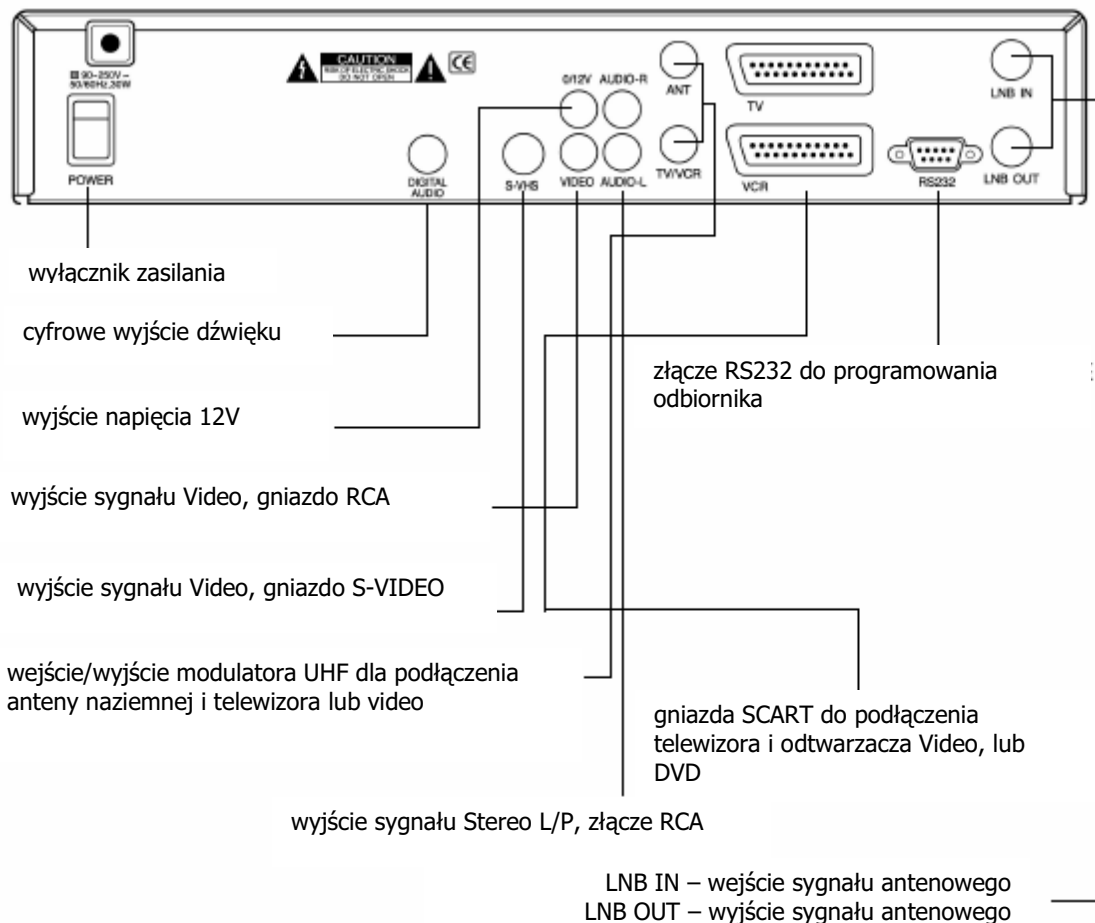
90~250V~ 50/60Hz 30W

POWER

CAUTION
RISK OF ELECTRIC SHOCK DO NOT OPEN

CE

DIGITAL AUDIO

S-VHS

0/12V

VIDEO

AUDIO-R

AUDIO-L

ANT

TV/VCR

TV

VCR

RS232

LNB IN

LNB OUT

wyłącznik zasilania

cyfrowe wyjście dźwięku

złącze RS232 do programowania odbiornika

wyjście napięcia 12V

wyjście sygnału Video, gniazdo RCA

wyjście sygnału Video, gniazdo S-VIDEO

wejście/wyjście modulatora UHF dla podłączenia anteny naziemnej i telewizora lub video

gniazda SCART do podłączenia telewizora i odtwarzacza Video, lub DVD

wyjście sygnału Stereo L/P, złącze RCA

LNB IN – wejście sygnału antenowego
LNB OUT – wyjście sygnału antenowego